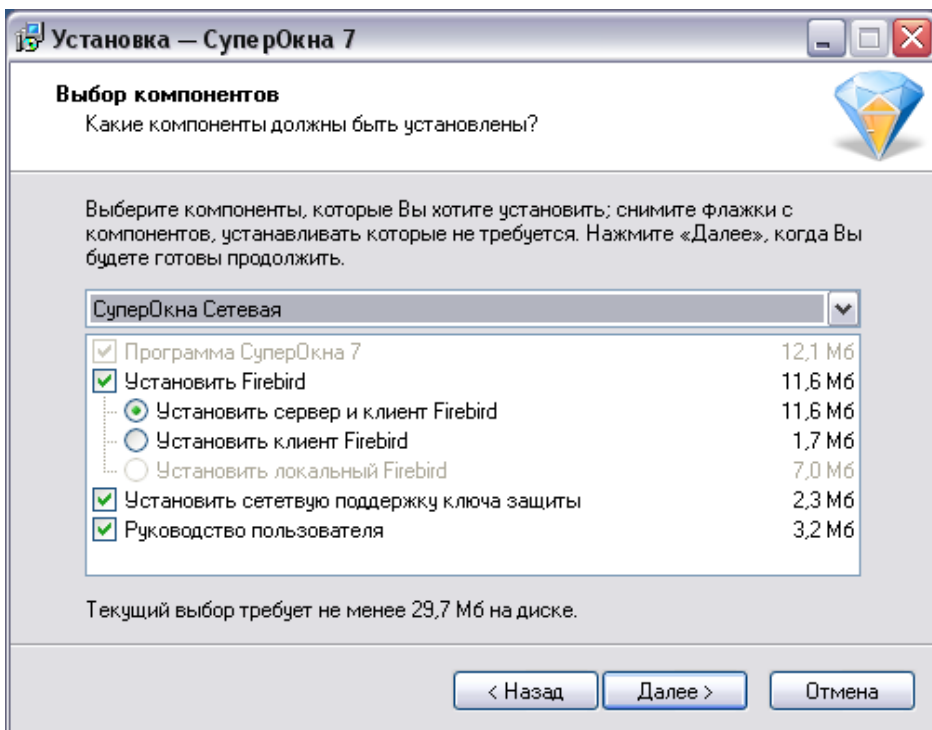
Установка — СуперОкна 7

Выбор компонентов
Какие компоненты должны быть установлены?

Выберите компоненты, которые Вы хотите установить; снимите флажки с компонентов, устанавливать которые не требуется. Нажмите «Далее», когда Вы будете готовы продолжить.

СуперОкна Сетевая

| | |
|---|---|
| Программа СуперОкна 7 | 12,1 Мб |
| Установить Firebird | 11,6 Мб |
| Установить сервер и клиент Firebird | 11,6 Мб |
| Установить клиент Firebird | 1,7 Мб |
| Установить локальный Firebird | 7,0 Мб |
| Установить сететвую поддержку ключа защиты | 2,3 Мб |
| Руководство пользователя | 3,2 Мб |

Текущий выбор требует не менее 29,7 Мб на диске.

< Назад Далее > Отмена